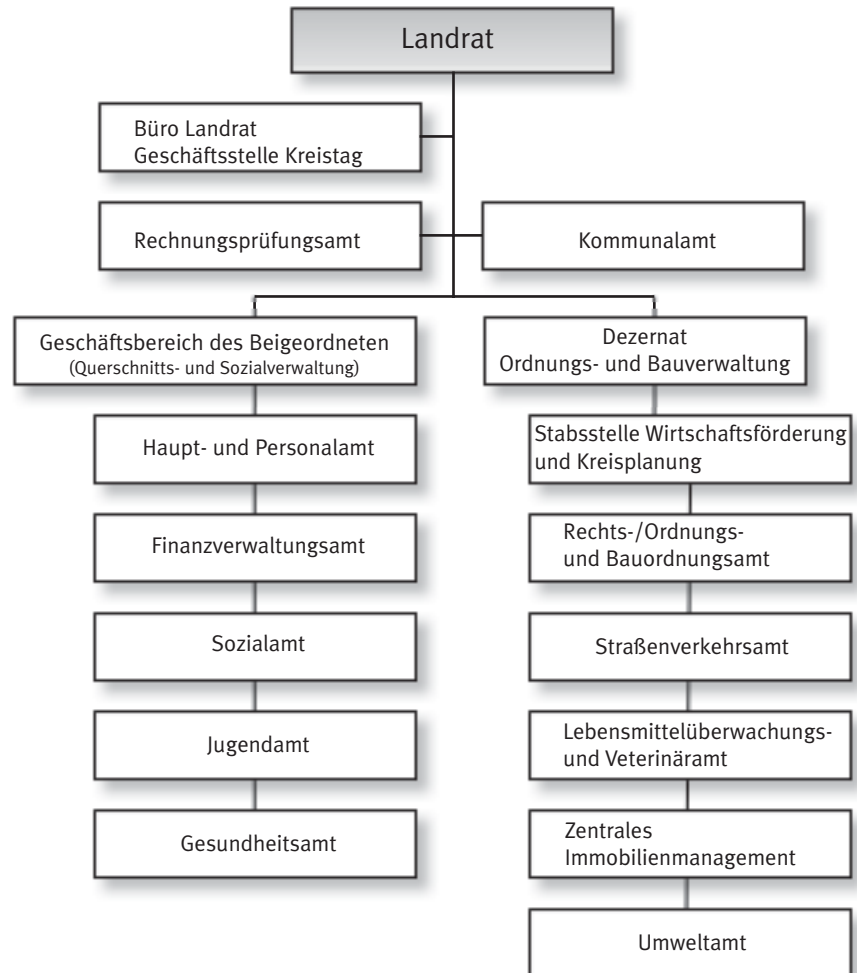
Landrat

Büro Landrat
Geschäftsstelle Kreistag

Rechnungsprüfungsamt

Kommunalamt

Geschäftsbereich des Beigeordneten
(Querschnitts- und Sozialverwaltung)

Haupt- und Personalamt

Finanzverwaltungsamt

Sozialamt

Jugendamt

Gesundheitsamt

Dezernat
Ordnungs- und Bauverwaltung

Stabsstelle Wirtschaftsförderung und Kreisplanung

Rechts-/Ordnungs- und Bauordnungsamt

Straßenverkehrsamt

Lebensmittelüberwachungs- und Veterinäramt

Zentrales Immobilienmanagement

Umweltamt